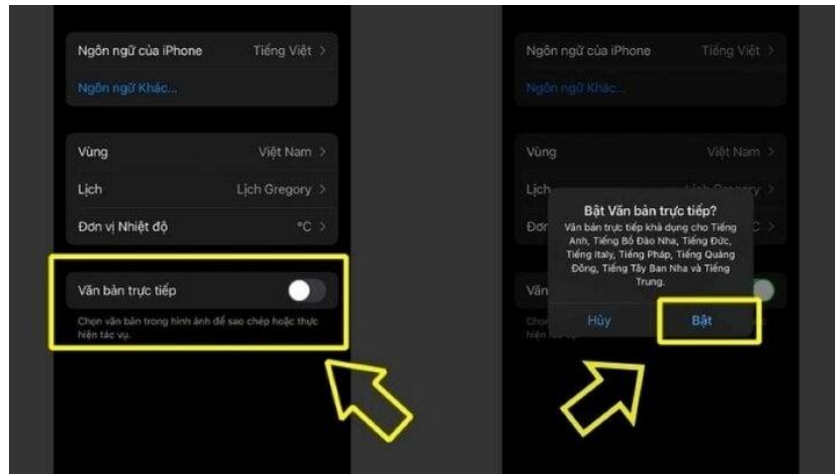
Ngôn ngữ của iPhone Tiếng Việt >

Ngôn ngữ Khác...

Vùng Việt Nam >

Lịch Lịch Gregory >

Đơn vị Nhiệt độ °C >

Văn bản trực tiếp

Chọn văn bản trong hình ảnh để sao chép hoặc thực hiện tác vụ.

Ngôn ngữ của iPhone Tiếng Việt >

Ngôn ngữ Khác...

Vùng Việt Nam >

Lịch

Đơn

Văn

Chọn

hiện

Bật Văn bản trực tiếp?

Văn bản trực tiếp khả dụng cho Tiếng Anh, Tiếng Bồ Đào Nha, Tiếng Đức, Tiếng Italy, Tiếng Pháp, Tiếng Quảng Đông, Tiếng Tây Ban Nha và Tiếng Trung.

Hủy

Bật